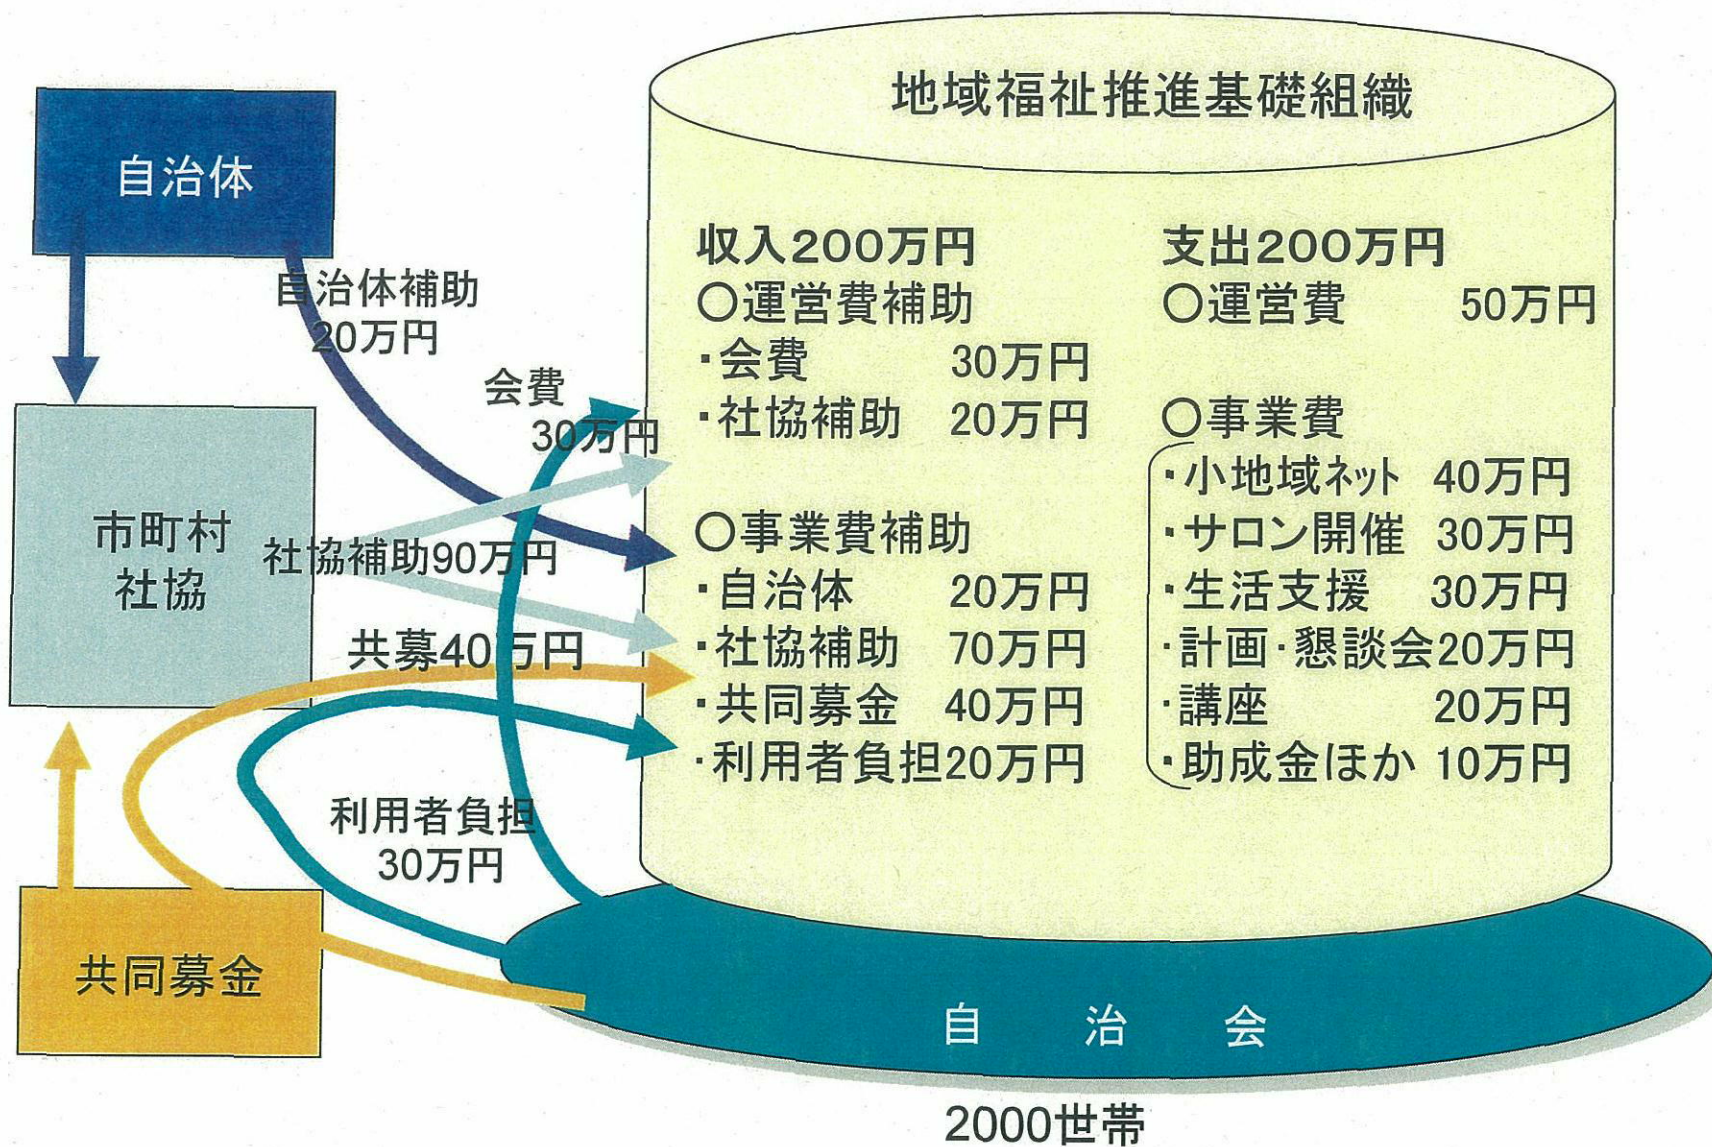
地域福祉推進基礎組織

自治体

自治体補助
20万円

会費
30万円

市町村
社協

社協補助90万円

共募40万円

利用者負担
30万円

共同募金

収入200万円
○運営費補助
・会費　30万円
・社協補助　20万円

○事業費補助
・自治体　20万円
・社協補助　70万円
・共同募金　40万円
・利用者負担20万円

支出200万円
○運営費　50万円

○事業費
・小地域ネット　40万円
・サロン開催　30万円
・生活支援　30万円
・計画・懇談会20万円
・講座　20万円
・助成金ほか　10万円

自　治　会

2000世帯